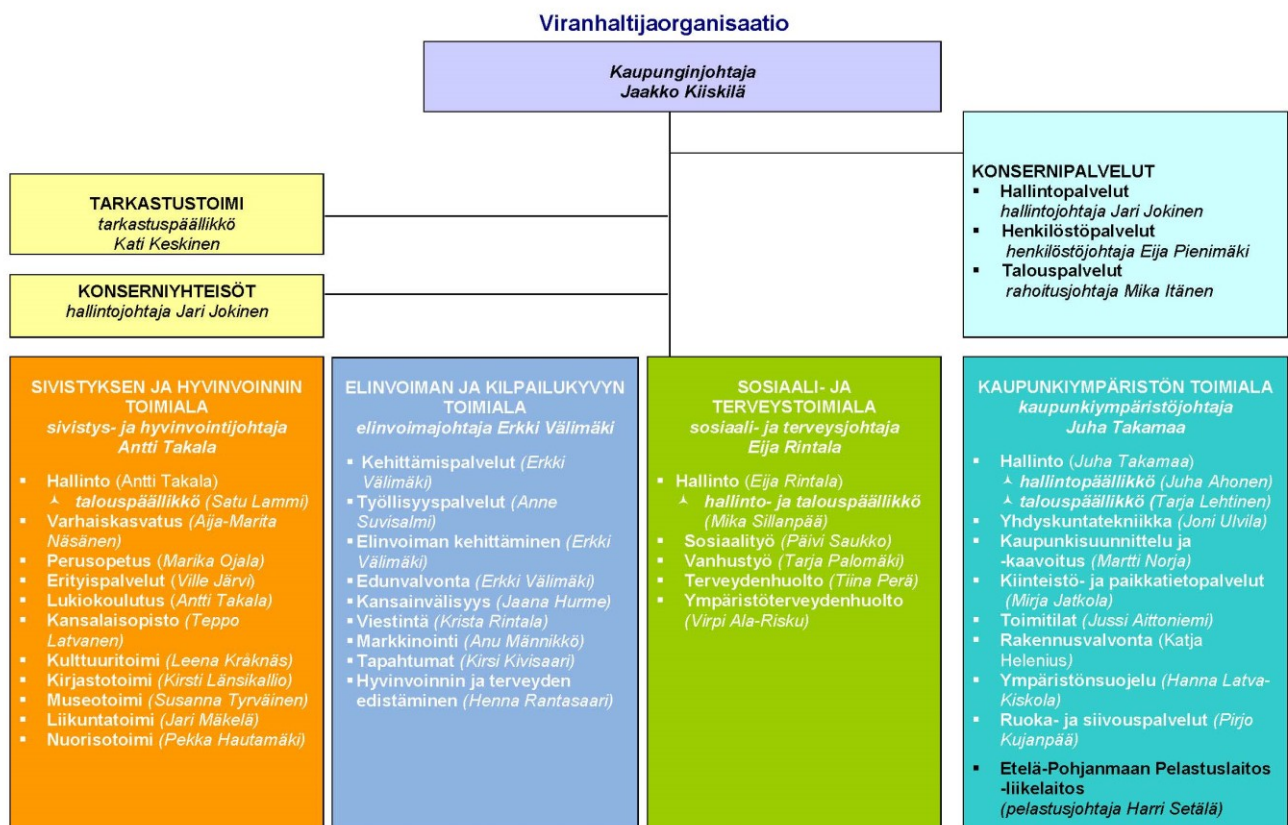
Viranhaltijaorganisaatio

Kaupunginjohtaja
Jaakko Kiiskilä

TARKASTUSTOIMI
tarkastuspäällikkö
Kati Keskinen

KONSERNIYHTEISÖT
hallintojohtaja Jari Jokinen

KONSERNIPALVELUT
- Hallintopalvelut
hallintojohtaja Jari Jokinen
- Henkilöstöpalvelut
henkilöstöjohtaja Eija Pienimäki
- Talouspalvelut
rahoitusjohtaja Mika Itänen

SIVISTYKSEN JA HYVINVOINNIN TOIMIALA
sivistys- ja hyvinvointijohtaja
Antti Takala

- Hallinto (Antti Takala)
  - talouspäällikkö (Satu Lammi)
- Varhaiskasvatus (Aija-Marita Näsänen)
- Perusopetus (Marika Ojala)
- Erityispalvelut (Ville Järvi)
- Lukiokoulutus (Antti Takala)
- Kansalaisopisto (Teppo Latvanen)
- Kulttuuritoimi (Leena Kråknäs)
- Kirjastotoimi (Kirsti Länsikallio)
- Museotoimi (Susanna Tyrväinen)
- Liikuntatoimi (Jari Mäkelä)
- Nuorisotoimi (Pekka Hautamäki)

ELINVOIMAN JA KILPAILUKYVYN TOIMIALA
elinvoimajohtaja Erkki Välimäki

- Kehittämispalvelut (Erkki Välimäki)
- Työllisyyspalvelut (Anne Suvisalmi)
- Elinvoiman kehittäminen (Erkki Välimäki)
- Edunvalvonta (Erkki Välimäki)
- Kansainvälisyys (Jaana Hurme)
- Viestintä (Krista Rintala)
- Markkinointi (Anu Männikkö)
- Tapahtumat (Kirsi Kivisaari)
- Hyvinvoinnin ja terveyden edistäminen (Henna Rantasaari)

SOSIAALI- JA TERVEYSTOIMIALA
sosiaali- ja terveysjohtaja
Eija Rintala

- Hallinto (Eija Rintala)
  - hallinto- ja talouspäällikkö (Mika Sillanpää)
- Sosiaalityö (Päivi Saukko)
- Vanhustyö (Tarja Palomäki)
- Terveydenhuolto (Tiina Perä)
- Ympäristöterveydenhuolto (Virpi Ala-Risku)

KAUPUNKIYMPÄRISTÖN TOIMIALA
kaupunkiympäristöjohtaja
Juha Takamaa

- Hallinto (Juha Takamaa)
  - hallintopäällikkö (Juha Ahonen)
  - talouspäällikkö (Tarja Lehtinen)
- Yhdyskuntatekniikka (Joni Ulvila)
- Kaupunkisuunnittelu ja -kaavoitus (Martti Norja)
- Kiinteistö- ja paikkatietopalvelut (Mirja Jatkola)
- Toimitilat (Jussi Aittoniemi)
- Rakennusvalvonta (Katja Helenius)
- Ympäristönsuojelu (Hanna Latva-Kiskola)
- Ruoka- ja siivouspalvelut (Pirjo Kujanpää)

- Etelä-Pohjanmaan Pelastuslaitos -liikelaitos
(pelastusjohtaja Harri Setälä)